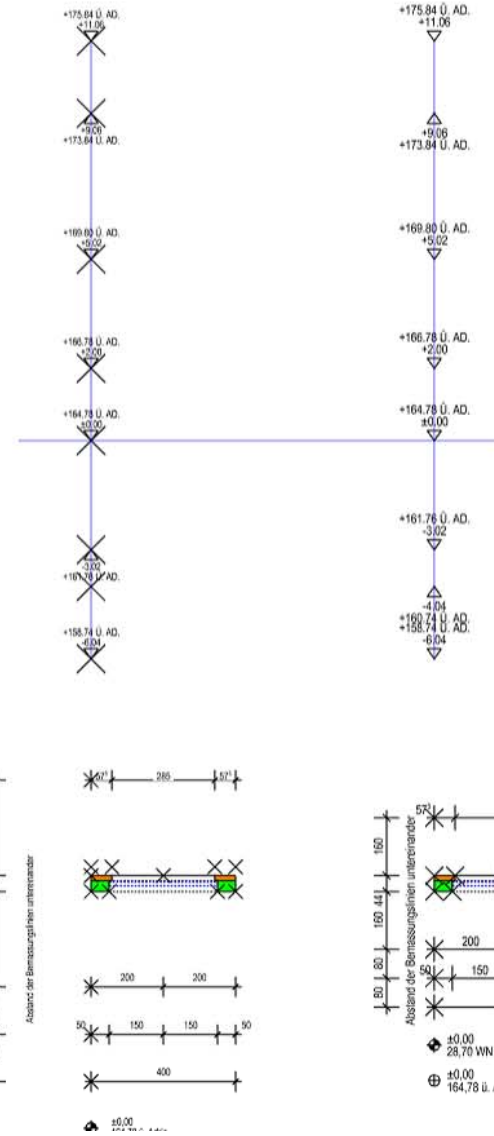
+175.84 Ü. AD.
+11.06

+9.06
+173.84 Ü. AD.

+169.80 Ü. AD.
+5.02

+166.78 Ü. AD.
+2.00

+164.78 Ü. AD.
±0.00

-3.02
+161.76 Ü. AD.

+158.74 Ü. AD.
-6.04

+175.84 Ü. AD.
+11.06

+9.06
+173.84 Ü. AD.

+169.80 Ü. AD.
+5.02

+166.78 Ü. AD.
+2.00

+164.78 Ü. AD.
±0.00

+161.76 Ü. AD.
-3.02

-4.04
+160.74 Ü. AD.
+158.74 Ü. AD.
-6.04

Abstand der Bemassungslinien untereinander

$57^5$ 285 $57^5$

200 200

50 150 150 50

400

±0,00
164,78 ü. Adria

Abstand der Bemassungslinien untereinander

160 160 44 80 80

$57^5$

200

50 150

±0,00
28,70 WN

±0,00
164,78 ü. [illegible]